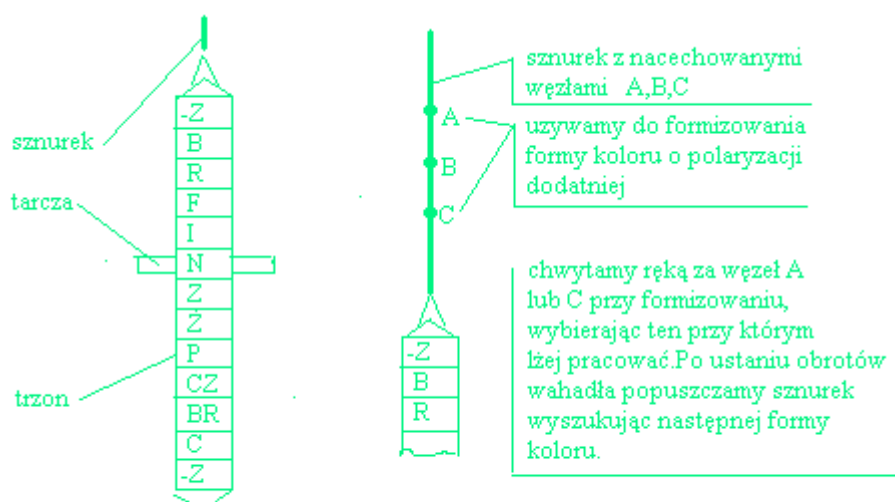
sznurek

tarcza

trzon

-Z
B
R
F
I
N
Z
Ż
P
CZ
BR
C
-Z

sznurek z nacechowanymi węzłami A,B,C

A
B
C

uzywamy do formizowania formy koloru o polaryzacji dodatniej

chwytamy ręką za węzeł A lub C przy formizowaniu, wybierając ten przy którym łżej pracować.Po ustaniu obrotów wahadła popuszczamy sznurek wyszukując następnej formy koloru.

-Z
B
R